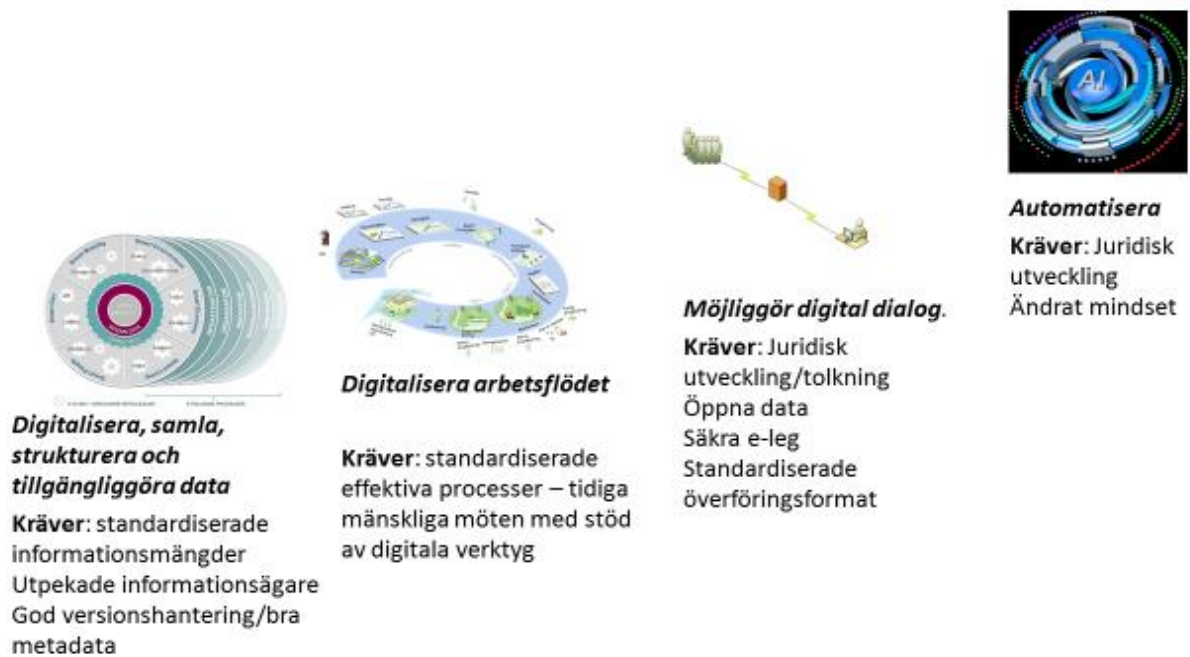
AI

Automatisera

Kräver: Juridisk utveckling
Ändrat mindset

Möjliggör digital dialog.

Kräver: Juridisk utveckling/tolkning
Öppna data
Säkra e-leg
Standardiserade överföringsformat

Digitalisera arbetsflödet

Kräver: standardiserade effektiva processer – tidiga mänskliga möten med stöd av digitala verktyg

Digitalisera, samla, strukturera och tillgängliggöra data

Kräver: standardiserade informationsmängder
Utpekade informationsägare
God versionshantering/bra metadata